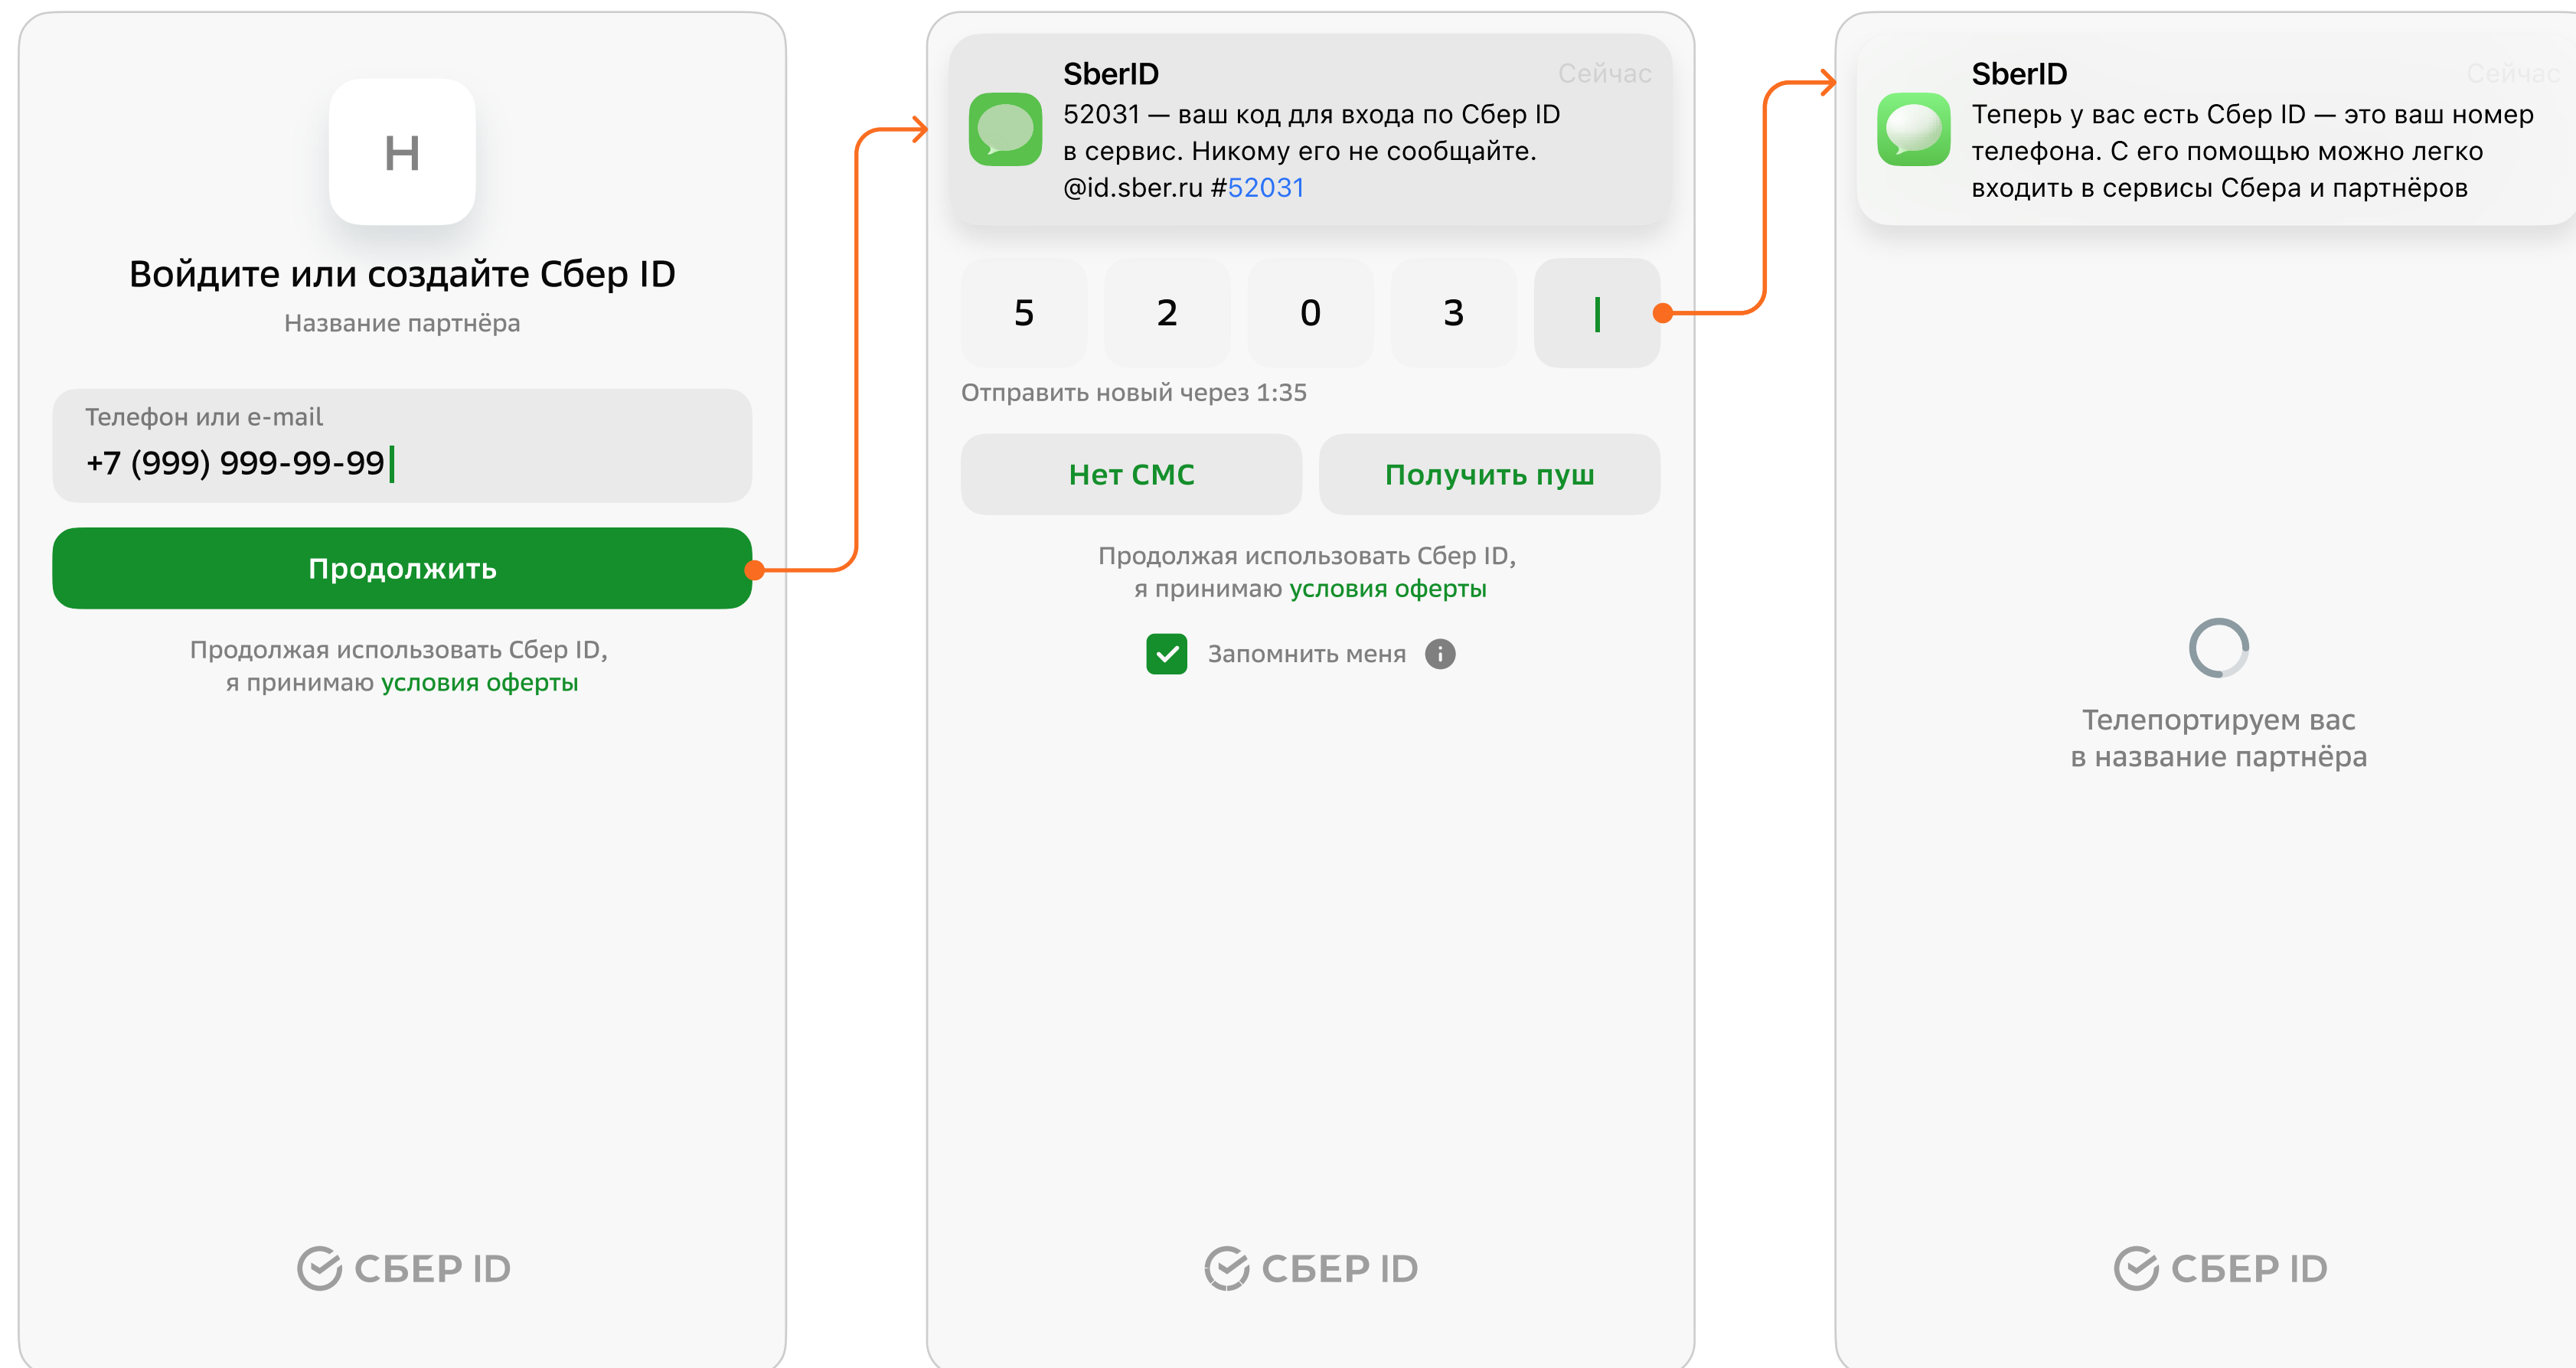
H

Войдите или создайте Сбер ID

Название партнёра

Телефон или e-mail

+7 (999) 999-99-99

Продолжить

Продолжая использовать Сбер ID, я принимаю условия оферты

СБЕР ID

SberID

Сейчас

52031 — ваш код для входа по Сбер ID в сервис. Никому его не сообщайте. @id.sber.ru #52031

5 2 0 3

Отправить новый через 1:35

Нет СМС

Получить пуш

Продолжая использовать Сбер ID, я принимаю условия оферты

Запомнить меня

СБЕР ID

SberID

Сейчас

Теперь у вас есть Сбер ID — это ваш номер телефона. С его помощью можно легко входить в сервисы Сбера и партнёров

Телепортируем вас в название партнёра

СБЕР ID